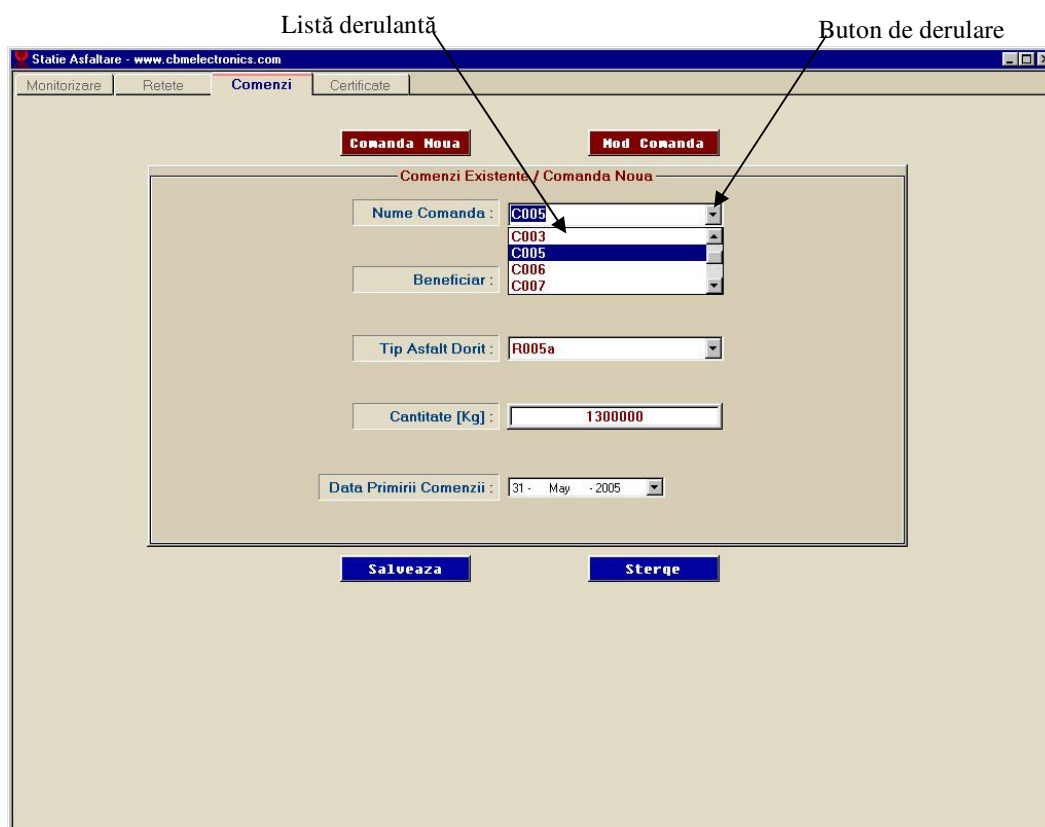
Listă derulantă

Buton de derulare

Statie Asfaltare - www.cbmelectronics.com

Monitorizare | Retete | Comenzi | Certificate

Comanda Noua

Mod Comanda

Comenzi Existente / Comanda Noua

Nume Comanda : C005

C003
C005
C006
C007

Beneficiar :

Tip Asfalt Dorit : R005a

Cantitate [Kg] : 1300000

Data Primirii Comenzii : 31 - May - 2005

Salveaza

Sterge